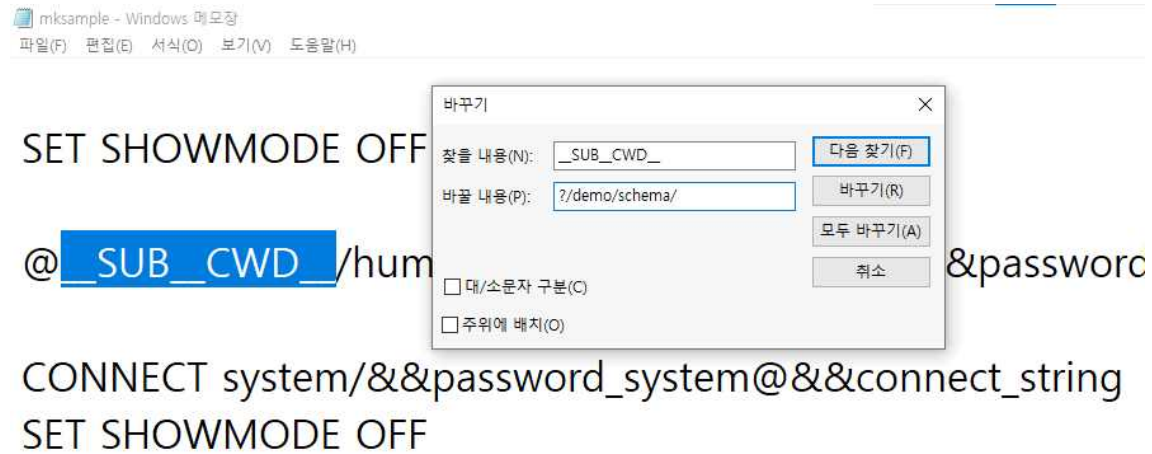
mksample - Windows 메모장
파일(F) 편집(E) 서식(O) 보기(V) 도움말(H)

SET SHOWMODE OFF

@__SUB__CWD__/hum

&passworc

CONNECT system/&&password_system@&&connect_string
SET SHOWMODE OFF

바꾸기
찾을 내용(N): __SUB__CWD__
바꿀 내용(P): ?/demo/schema/
다음 찾기(F)
바꾸기(R)
모두 바꾸기(A)
취소
대/소문자 구분(C)
주위에 배치(O)